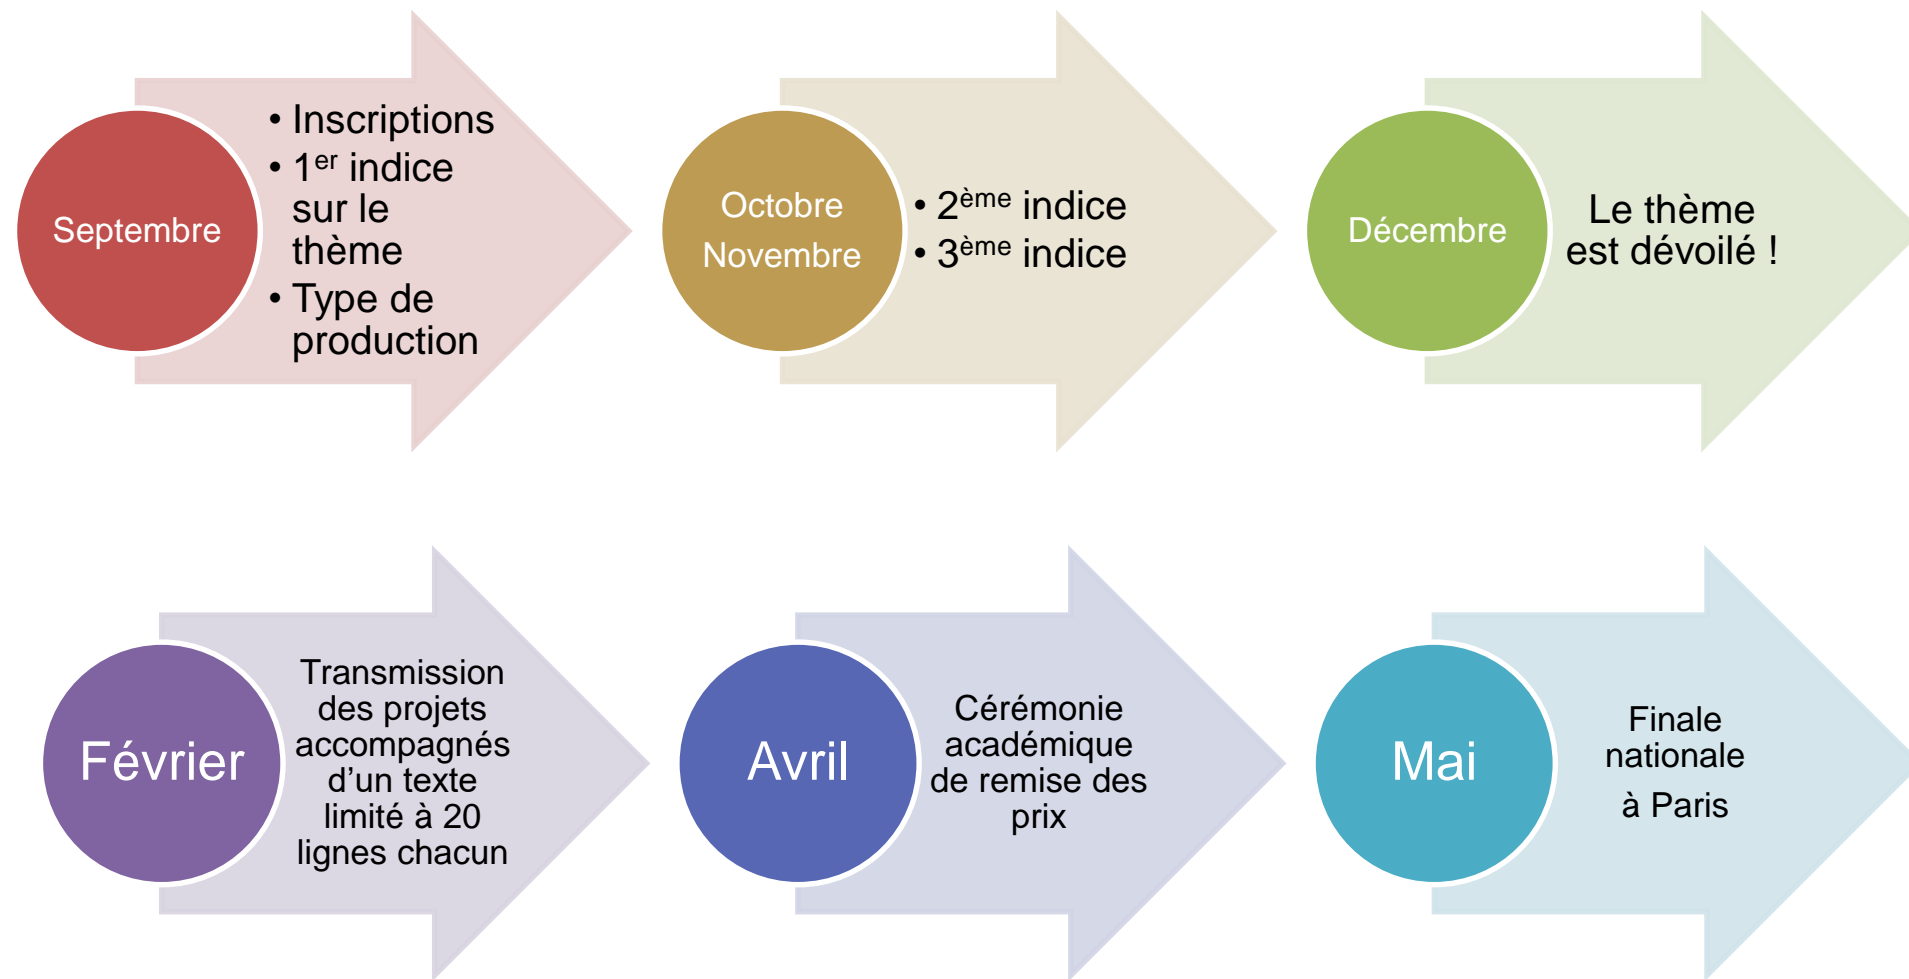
Septembre

- Inscriptions
- 1$^{er}$ indice sur le thème
- Type de production

Octobre
Novembre

- 2$^{ème}$ indice
- 3$^{ème}$ indice

Décembre

Le thème est dévoilé !

Février

Transmission des projets accompagnés d'un texte limité à 20 lignes chacun

Avril

Cérémonie académique de remise des prix

Mai

Finale nationale
à Paris